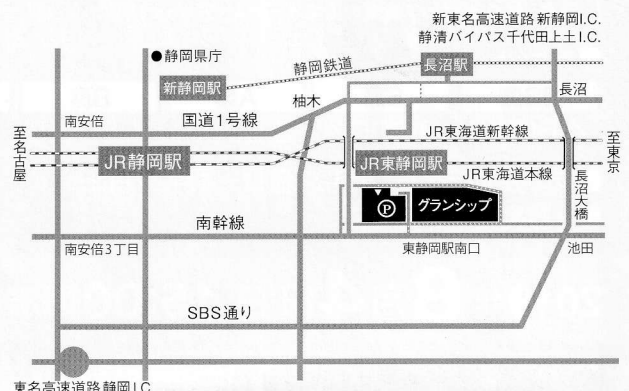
新東名高速道路 新静岡I.C.
静清バイパス千代田上土I.C.

●静岡県庁

静岡鉄道

新静岡駅

長沼駅

長沼

柚木

南安倍

国道1号線

JR東海道新幹線

至名古屋

JR静岡駅

JR東静岡駅

至東京

JR東海道本線

長沼大橋

P

グランシップ

南幹線

南安倍3丁目

東静岡駅南口

池田

SBS通り

東名高速道路静岡I.C.